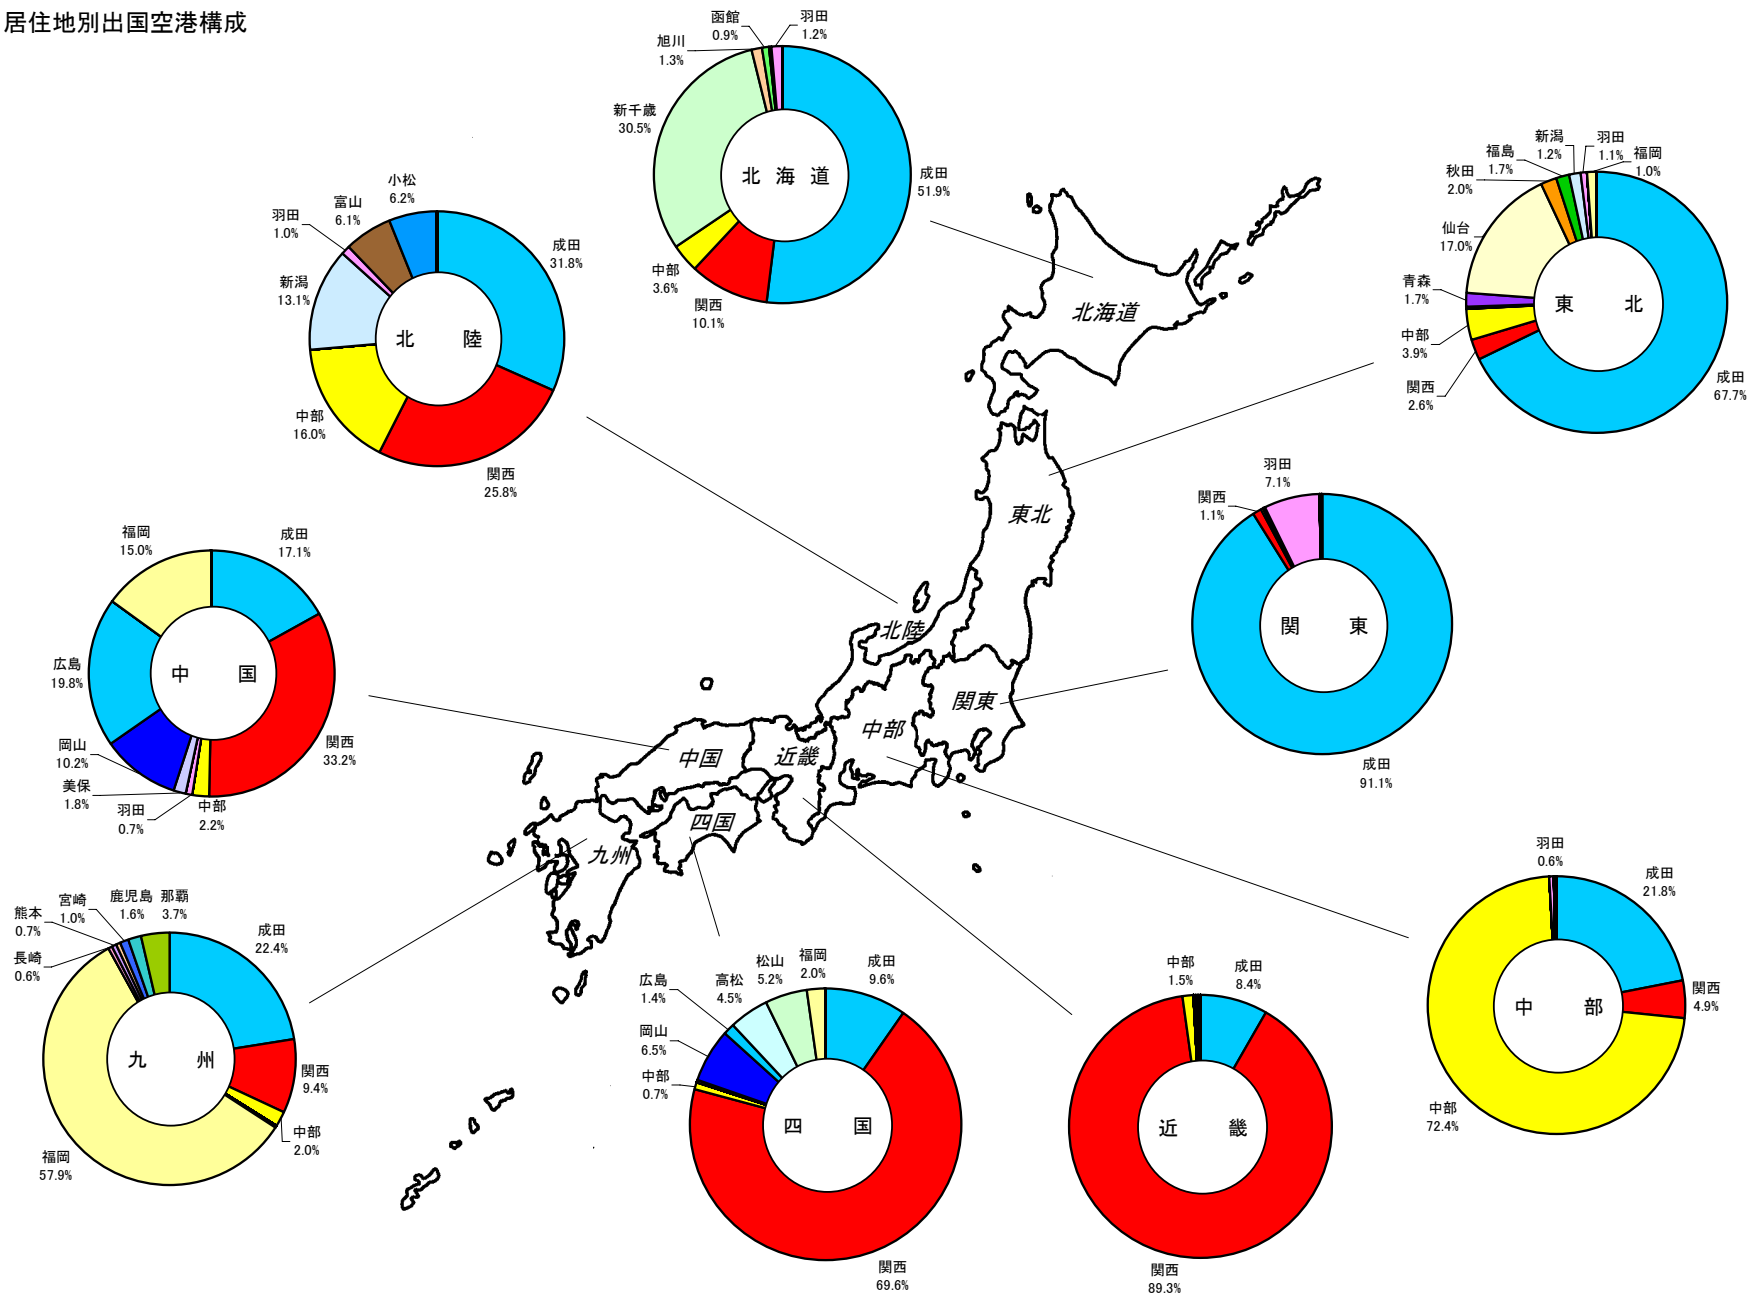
居住地別出国空港構成

函館 0.9%
羽田 1.2%
旭川 1.3%
新千歳 30.5%
北海道
成田 51.9%
中部 3.6%
関西 10.1%

小松 6.2%
富山 6.1%
羽田 1.0%
新潟 13.1%
北陸
成田 31.8%
中部 16.0%
関西 25.8%

新潟 1.2%
羽田 1.1%
福島 1.7%
福岡 1.0%
秋田 2.0%
仙台 17.0%
青森 1.7%
東北
中部 3.9%
関西 2.6%
成田 67.7%

北海道
東北
北陸
関東
中部
近畿
中国
四国
九州

羽田 7.1%
関西 1.1%
関東
成田 91.1%

福岡 15.0%
成田 17.1%
広島 19.8%
中国
岡山 10.2%
関西 33.2%
美保 1.8%
羽田 0.7%
中部 2.2%

熊本 0.7%
宮崎 1.0%
鹿児島 1.6%
那覇 3.7%
成田 22.4%
長崎 0.6%
九州
関西 9.4%
中部 2.0%
福岡 57.9%

松山 5.2%
福岡 2.0%
成田 9.6%
広島 1.4%
高松 4.5%
岡山 6.5%
中部 0.7%
四国
関西 69.6%

中部 1.5%
成田 8.4%
近畿
関西 89.3%

羽田 0.6%
成田 21.8%
中部
関西 4.9%
中部 72.4%